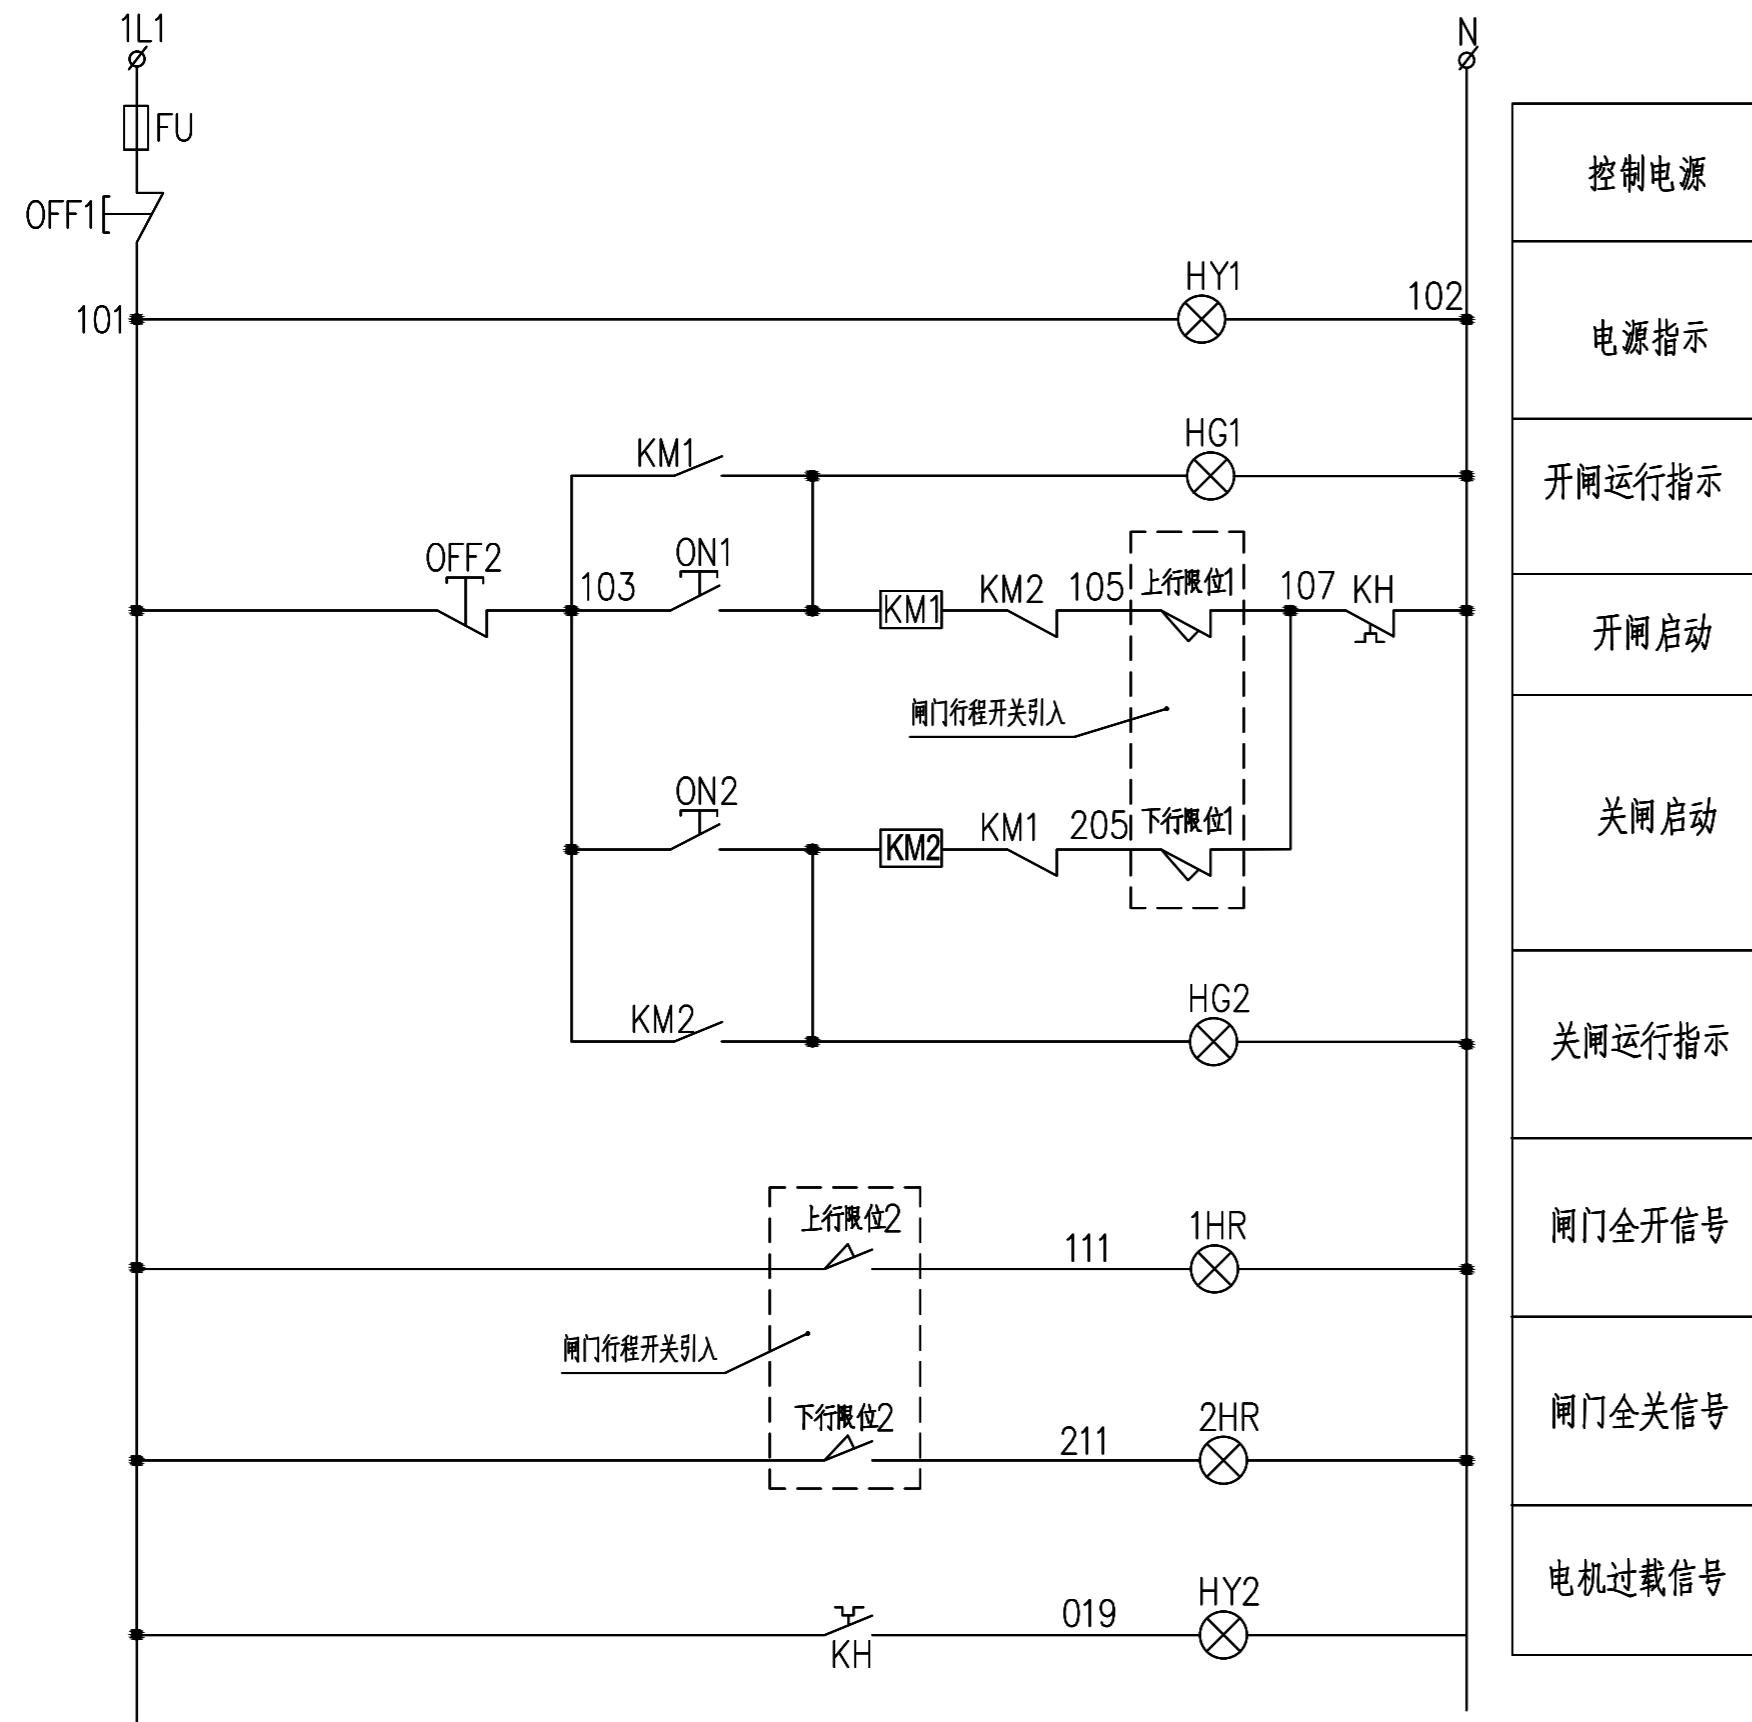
1L1
N
FU
OFF1
101
HY1
102
KM1
HG1
OFF2
103
ON1
KM1
KM2
105
上行限位1
107
KH
闸门行程开关引入
ON2
KM2
KM1
205
下行限位1
KM2
HG2
上行限位2
111
1HR
闸门行程开关引入
下行限位2
211
2HR
019
HY2
KH

| 控制电源 |
|---|
| 电源指示 |
| 开闸运行指示 |
| 开闸启动 |
| 关闸启动 |
| 关闸运行指示 |
| 闸门全开信号 |
| 闸门全关信号 |
| 电机过载信号 |